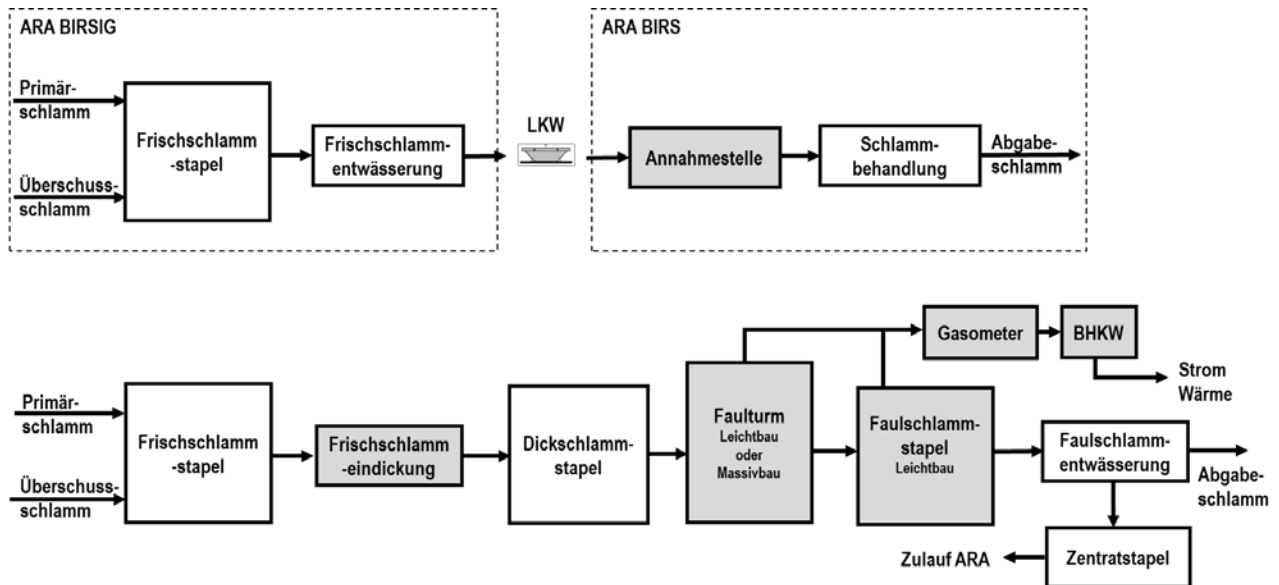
ARA BIRSIG

Primärschlamm

Überschussschlamm

Frischschlamm -stapel

Frischschlammentwässerung

LKW

ARA BIRS

Annahmestelle

Schlammbehandlung

Abgabeschlamm

Primärschlamm

Überschussschlamm

Frischschlamm -stapel

Frischschlamm -eindickung

Dickschlammstapel

Faulturm Leichtbau oder Massivbau

Gasometer

BHKW

Strom Wärme

Faulschlammstapel Leichtbau

Faulschlammentwässerung

Abgabeschlamm

Zulauf ARA

Zentratstapel